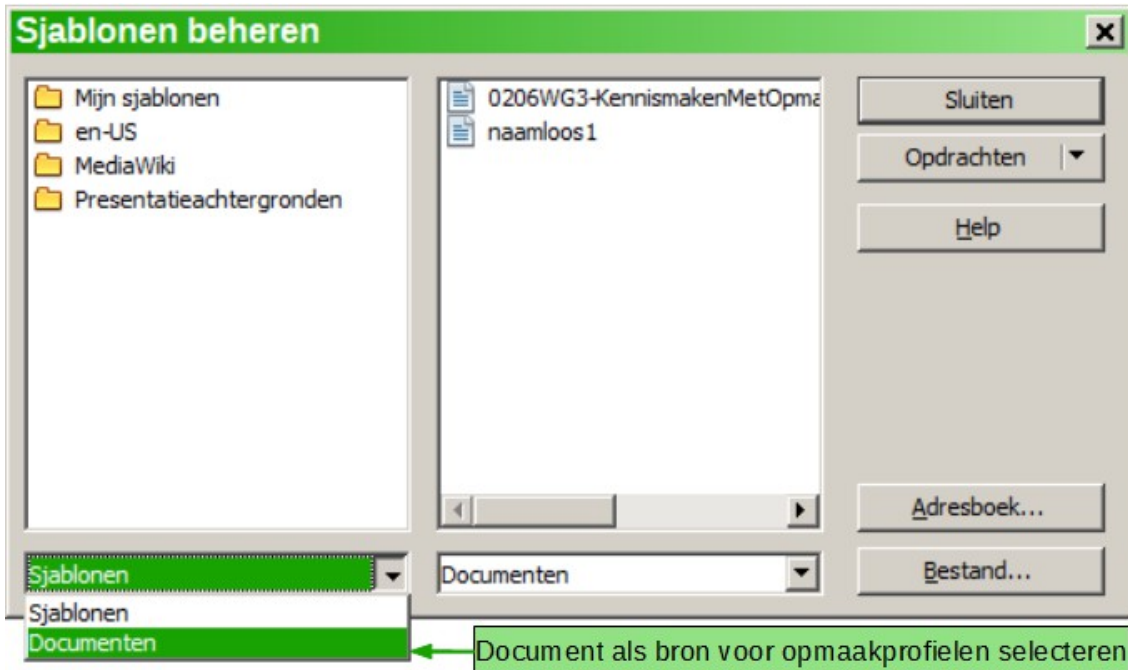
Sjablonen beheren

Mijn sjablonen
en-US
MediaWiki
Presentatieachtergronden

0206WG3-KennismakenMetOpma
naamloos1

Sluiten
Opdrachten
Help
Adresboek...
Bestand...

Sjablonen
Documenten

Sjablonen
Documenten

Document als bron voor opmaakprofielen selecteren